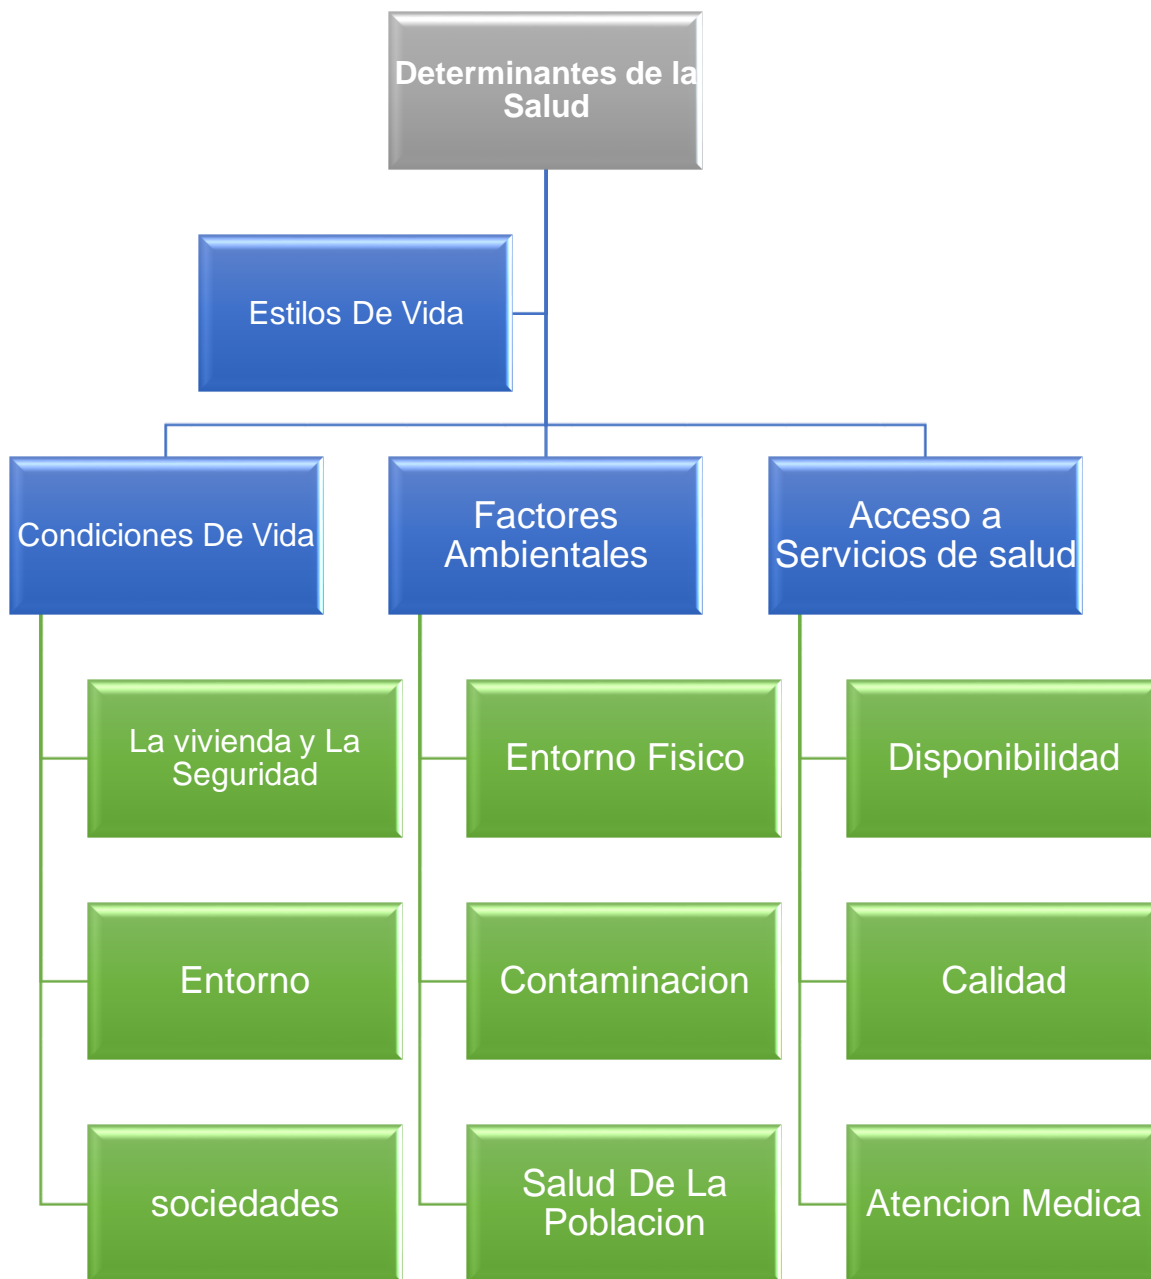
Determinantes de la Salud

Estilos De Vida

Condiciones De Vida

Factores Ambientales

Acceso a Servicios de salud

La vivienda y La Seguridad

Entorno

sociedades

Entorno Fisico

Contaminacion

Salud De La Poblacion

Disponibilidad

Calidad

Atencion Medica